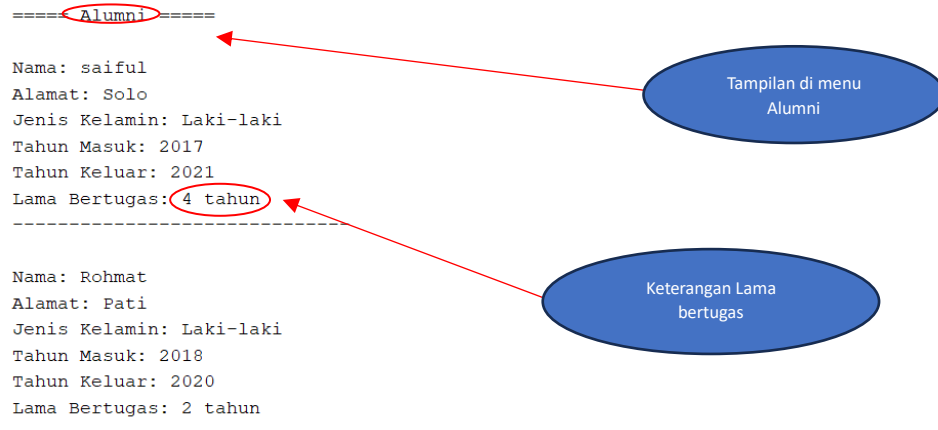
===== Alumni =====

Nama: saiful
Alamat: Solo
Jenis Kelamin: Laki-laki
Tahun Masuk: 2017
Tahun Keluar: 2021
Lama Bertugas: 4 tahun
------------------------------

Nama: Rohmat
Alamat: Pati
Jenis Kelamin: Laki-laki
Tahun Masuk: 2018
Tahun Keluar: 2020
Lama Bertugas: 2 tahun

Tampilan di menu Alumni

Keterangan Lama bertugas